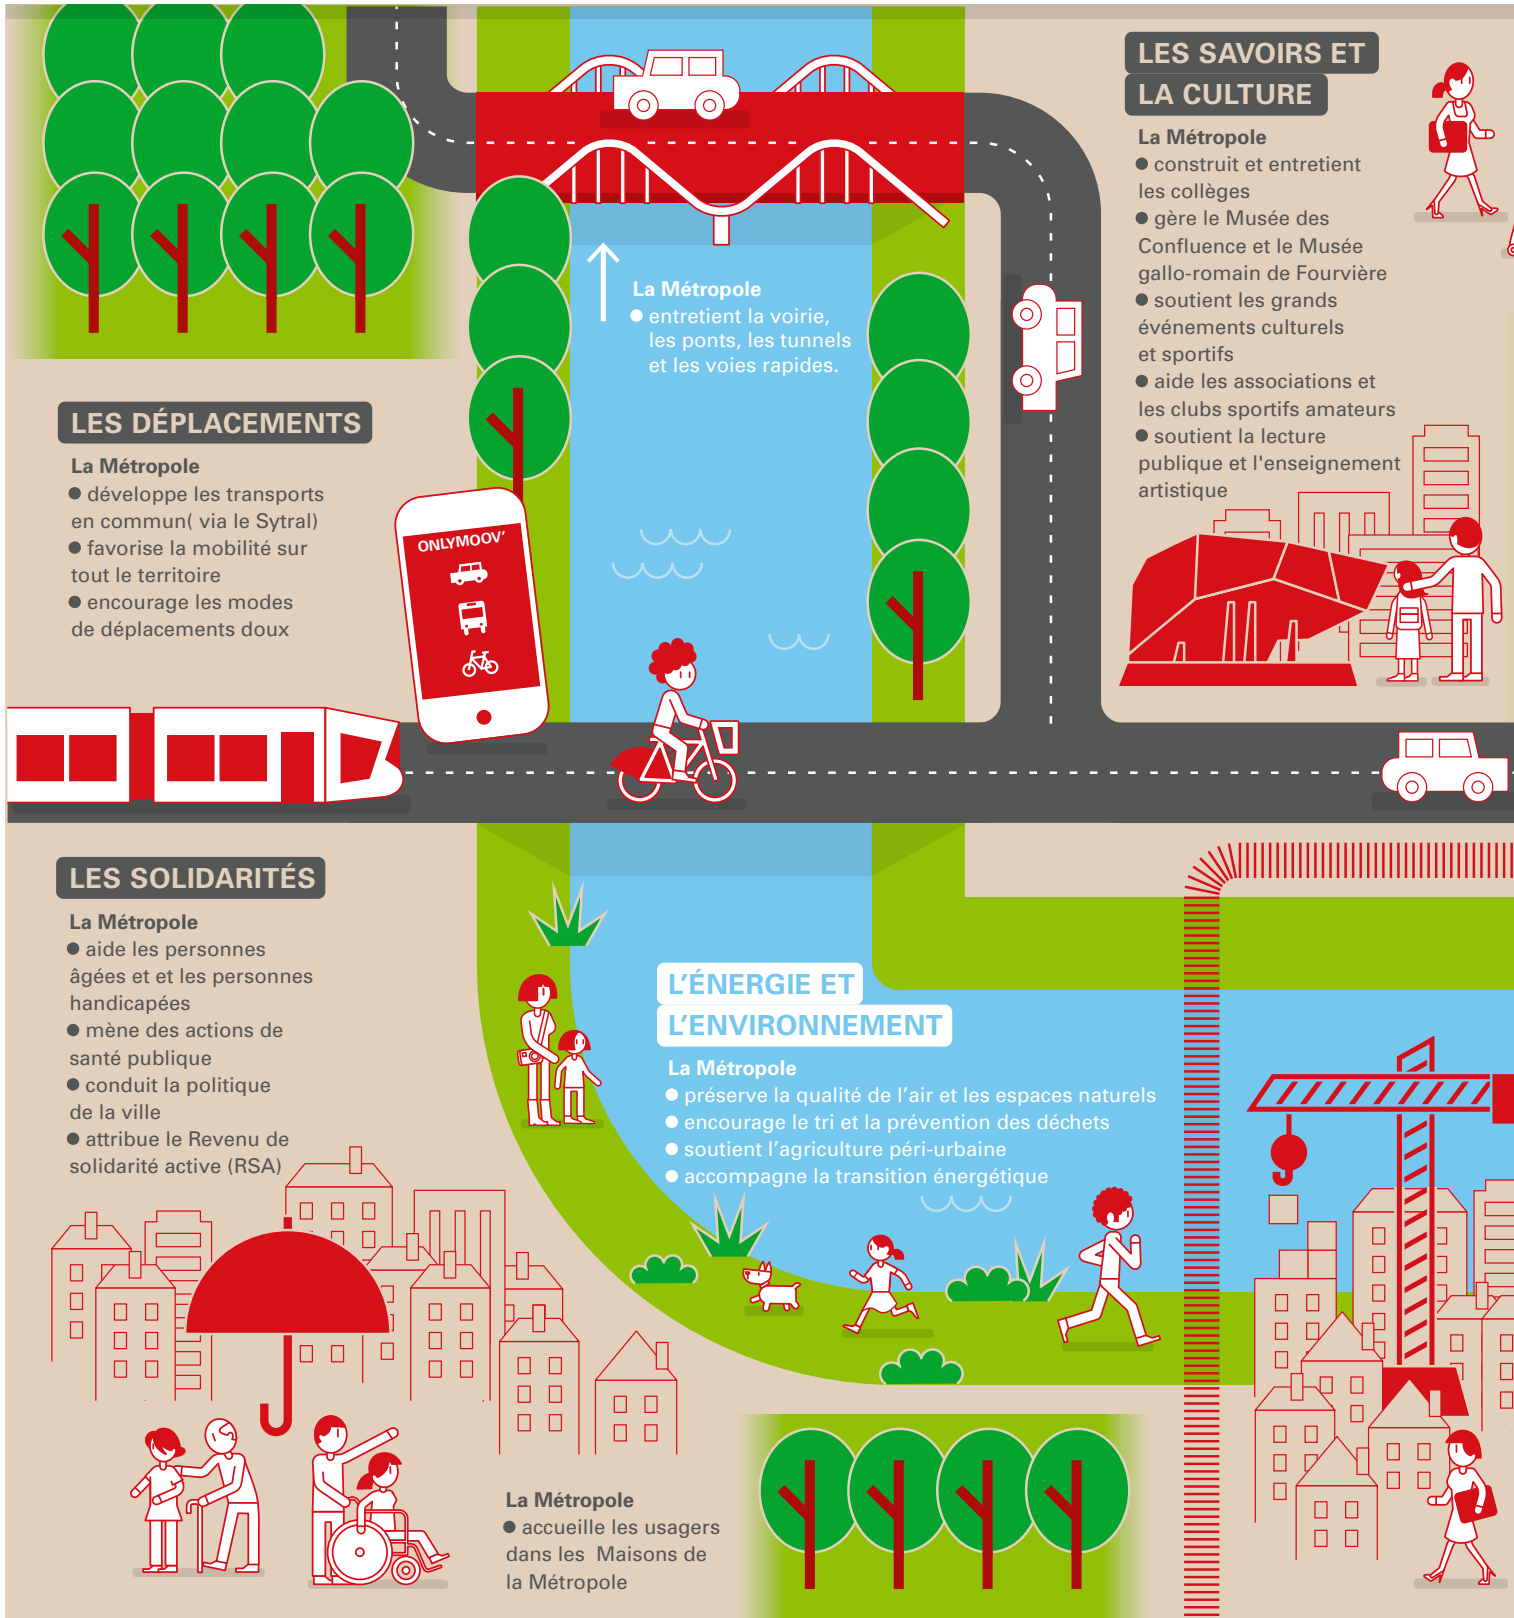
LES SAVOIRS ET LA CULTURE

La Métropole
● construit et entretient les collèges
● gère le Musée des Confluence et le Musée gallo-romain de Fourvière
● soutient les grands événements culturels et sportifs
● aide les associations et les clubs sportifs amateurs
● soutient la lecture publique et l'enseignement artistique

La Métropole
● entretient la voirie, les ponts, les tunnels et les voies rapides.

LES DÉPLACEMENTS

La Métropole
● développe les transports en commun( via le Sytral)
● favorise la mobilité sur tout le territoire
● encourage les modes de déplacements doux

ONLYMOOV'

LES SOLIDARITÉS

La Métropole
● aide les personnes âgées et et les personnes handicapées
● mène des actions de santé publique
● conduit la politique de la ville
● attribue le Revenu de solidarité active (RSA)

L'ÉNERGIE ET L'ENVIRONNEMENT

La Métropole
● préserve la qualité de l'air et les espaces naturels
● encourage le tri et la prévention des déchets
● soutient l'agriculture péri-urbaine
● accompagne la transition énergétique

La Métropole
● accueille les usagers dans les Maisons de la Métropole